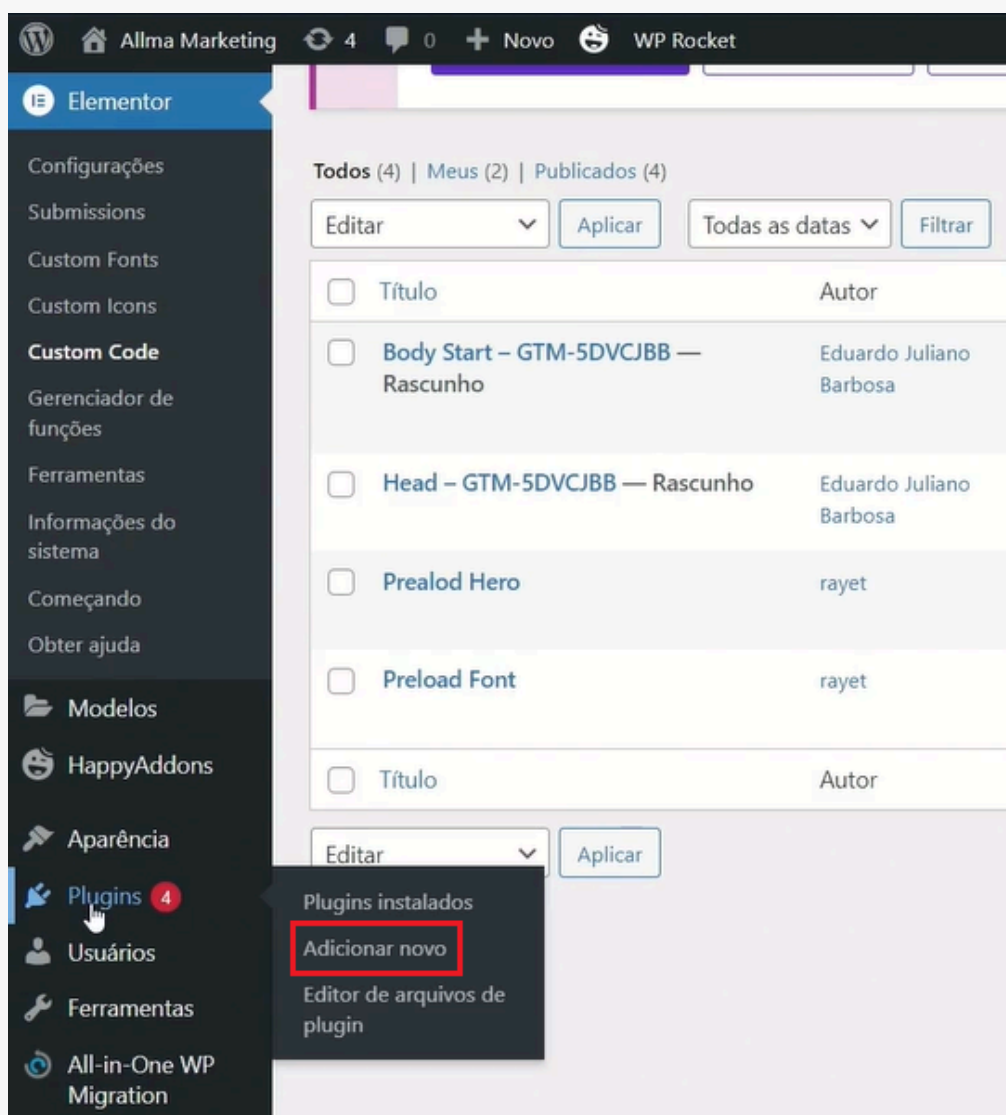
Allma Marketing 4 0 + Novo WP Rocket

Elementor
Configurações
Submissions
Custom Fonts
Custom Icons
Custom Code
Gerenciador de funções
Ferramentas
Informações do sistema
Começando
Obter ajuda
Modelos
HappyAddons
Aparência
Plugins 4
Usuários
Ferramentas
All-in-One WP Migration

Todos (4) | Meus (2) | Publicados (4)

Editar | Aplicar | Todas as datas | Filtrar

| | Título | Autor |
|---|---|---|
| | Body Start – GTM-5DVCJBB — Rascunho | Eduardo Juliano Barbosa |
| | Head – GTM-5DVCJBB — Rascunho | Eduardo Juliano Barbosa |
| | Prealod Hero | rayet |
| | Preload Font | rayet |
| | Título | Autor |

Editar | Aplicar

Plugins instalados
Adicionar novo
Editor de arquivos de plugin